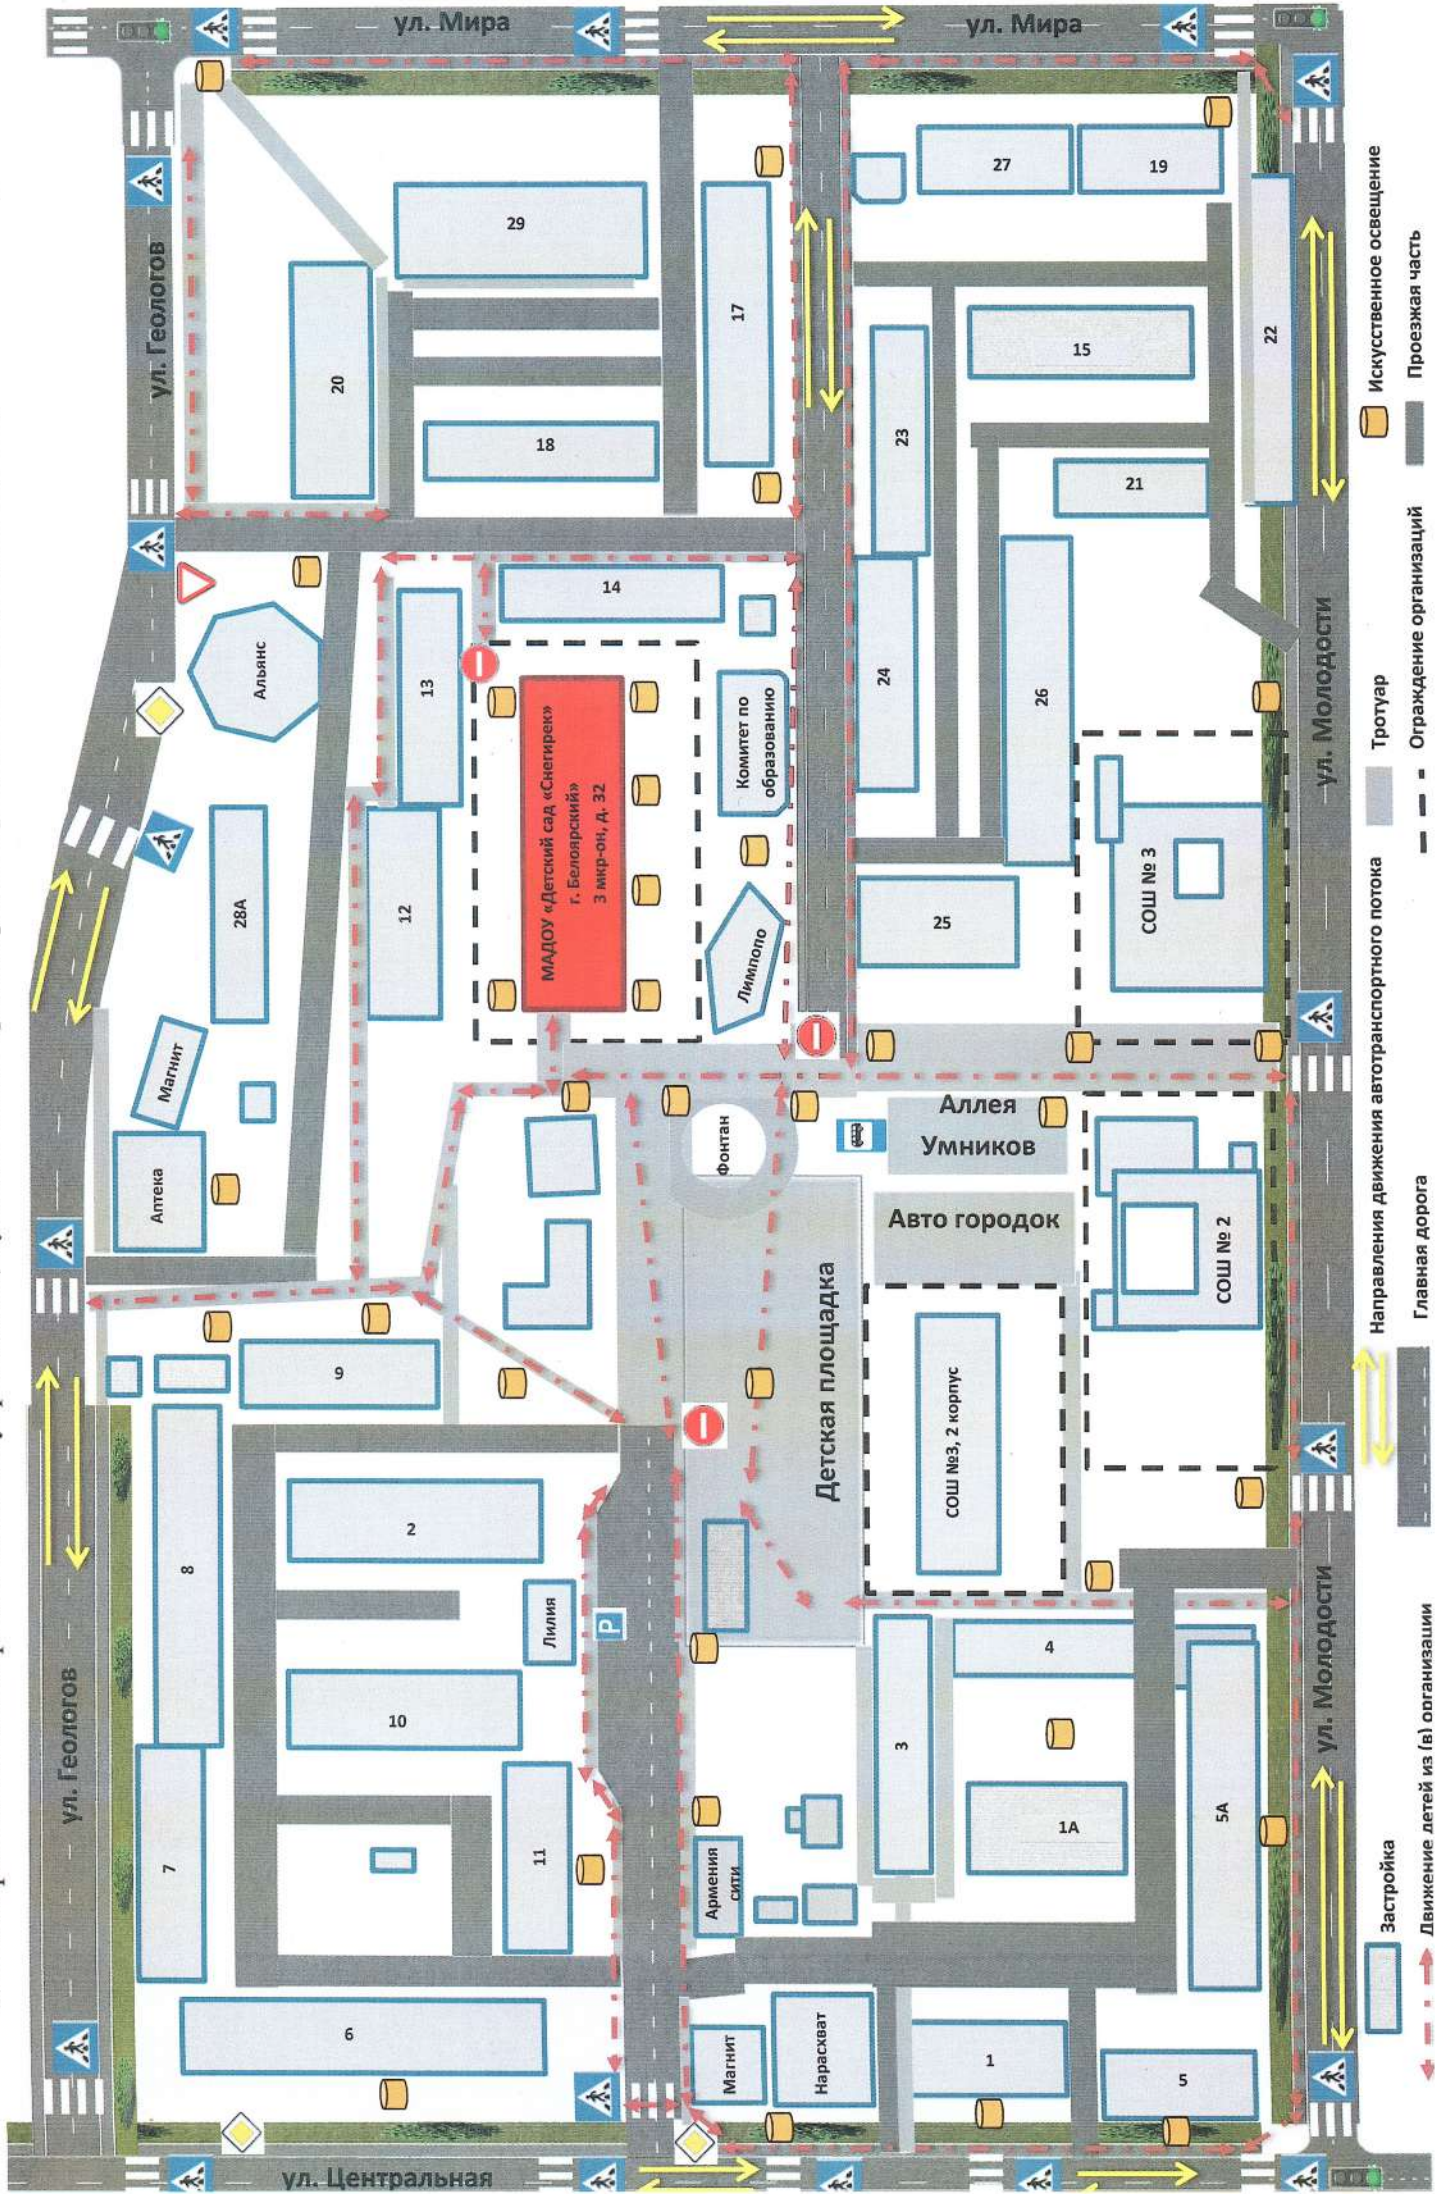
ул. Мира
ул. Мира
ул. Геологов
ул. Геологов
ул. Молодости
ул. Молодости
ул. Центральная
29
20
18
17
27
19
15
22
23
21
14
13
12
24
26
25
Альянс
28А
Магнит
Аптека
МАДОУ «Детский сад «Снегирек» г. Белоярский» 3 мкр-он, д. 32
Комитет по образованию
Лимпопо
СОШ № 3
Фонтан
Аллея Умников
Авто городок
СОШ № 2
Детская площадка
СОШ №3, 2 корпус
9
8
2
Лилия
P
10
7
11
3
4
1А
5А
Армения сити
6
Магнит
Нарасхват
1
5
Искусственное освещение
Проезжая часть
Тротуар
Ограждение организаций
Направления движения автотранспортного потока
Главная дорога
Застройка
Движение детей из (в) организации